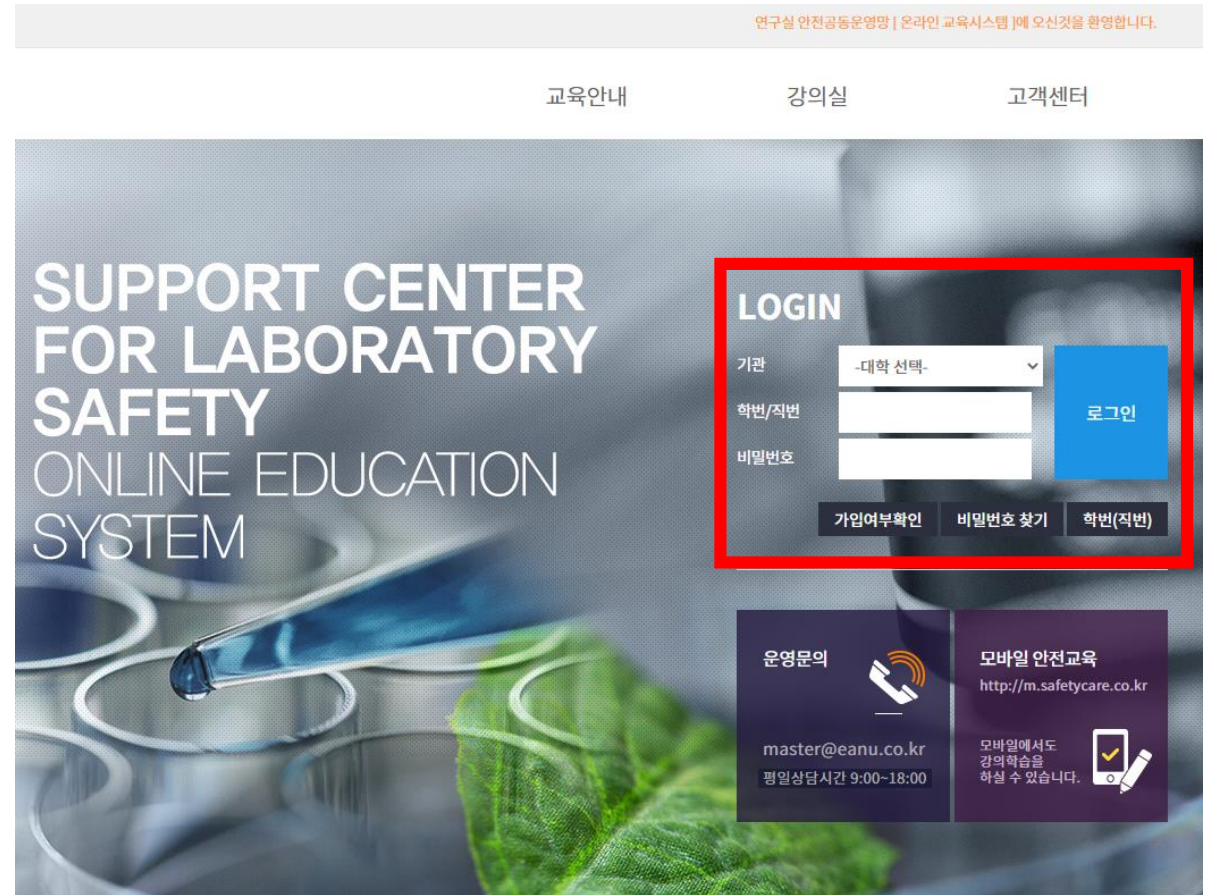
연구실 안전공동운영망 [ 온라인 교육시스템 ]에 오신것을 환영합니다.

교육안내 강의실 고객센터

SUPPORT CENTER FOR LABORATORY SAFETY ONLINE EDUCATION SYSTEM

LOGIN

기관 -대학 선택-

학번/직번

비밀번호

로그인

가입여부확인 비밀번호 찾기 학번(직번)

운영문의

master@eanu.co.kr

평일상담시간 9:00~18:00

모바일 안전교육

http://m.safetycare.co.kr

모바일에서도 강의학습을 하실 수 있습니다.